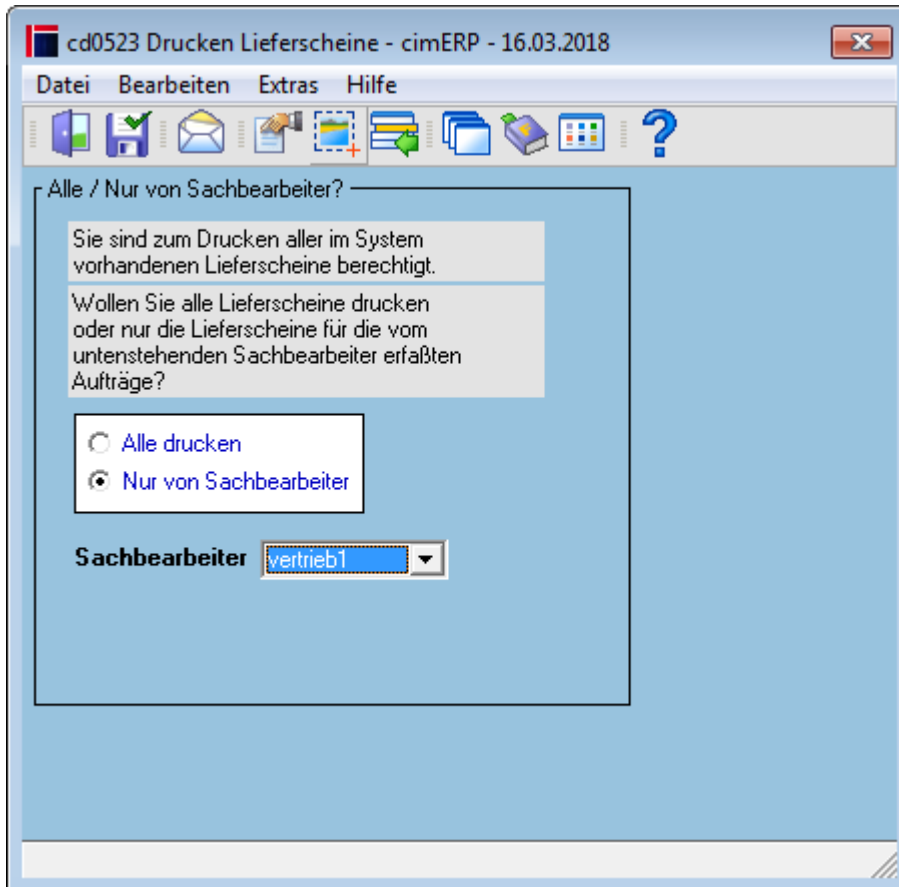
cd0523 Drucken Lieferscheine - cimERP - 16.03.2018

Datei Bearbeiten Extras Hilfe

Alle / Nur von Sachbearbeiter?

Sie sind zum Drucken aller im System vorhandenen Lieferscheine berechtigt.

Wollen Sie alle Lieferscheine drucken oder nur die Lieferscheine für die vom untenstehenden Sachbearbeiter erfaßten Aufträge?

Alle drucken

Nur von Sachbearbeiter

Sachbearbeiter vertrieb1